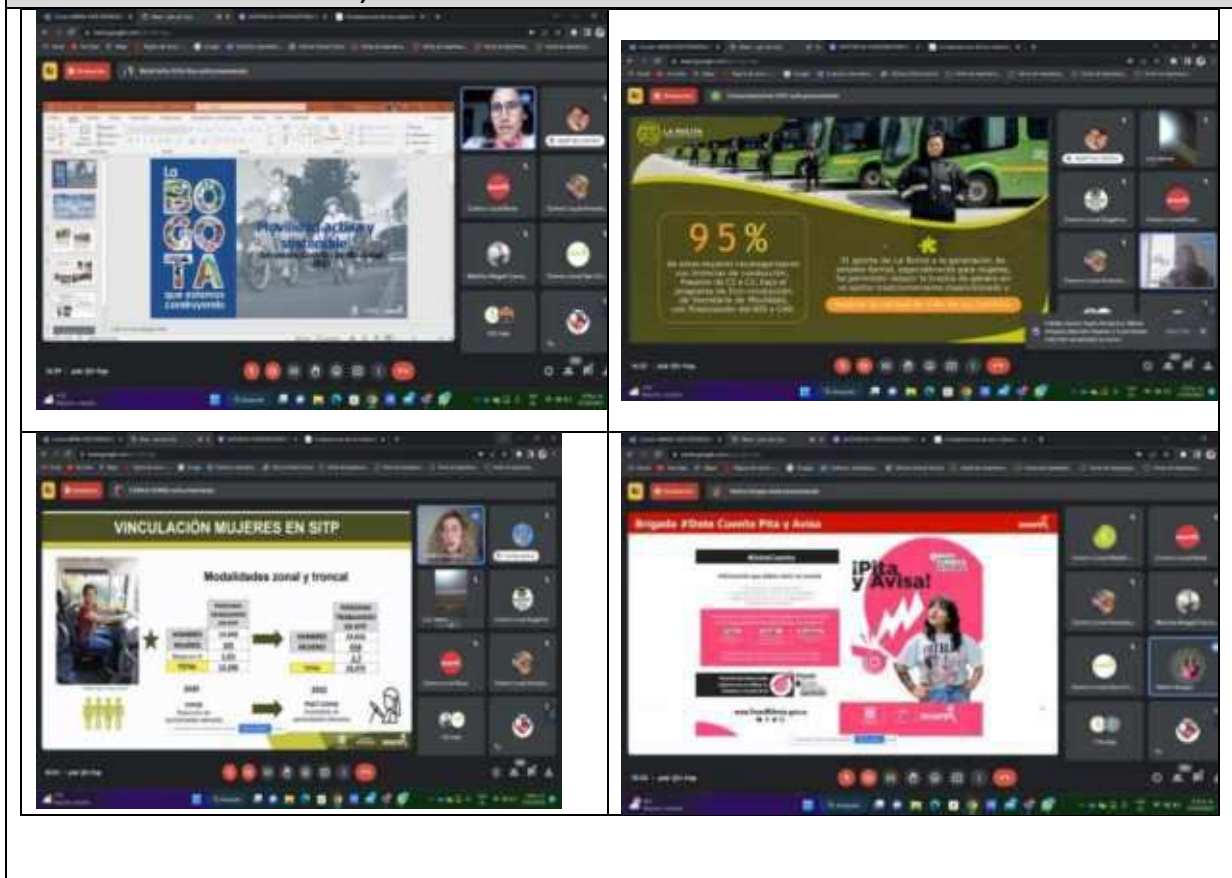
LA BO GO TA que estamos construyendo

Movilidad activa y sostenible

95%

VINCULACIÓN MUJERES EN SITP

Modalidades zonal y troncal

2020

2022

Brigada #DateCuenta Pita y Avisa

#DateCuenta

¡Pita y Avisa!